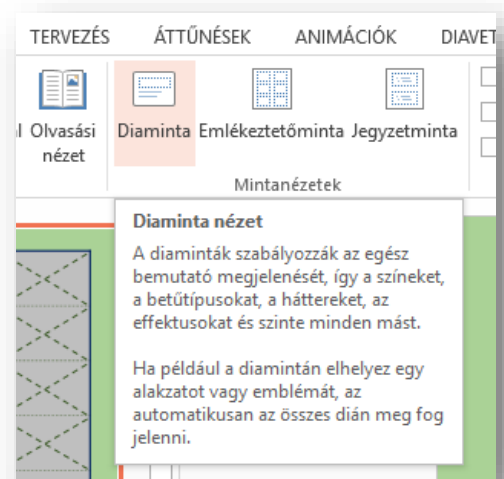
TERVEZÉS ÁTTŰNÉSEK ANIMÁCIÓK DIAVET

l Olvasási nézet

Diaminta Emlékeztetőminta Jegyzetminta

Mintanézetek

Diaminta nézet

A diaminták szabályozzák az egész bemutató megjelenését, így a színeket, a betűtípusokat, a háttereket, az effektusokat és szinte minden mást.

Ha például a diamintán elhelyez egy alakzatot vagy emblémát, az automatikusan az összes dián meg fog jelenni.